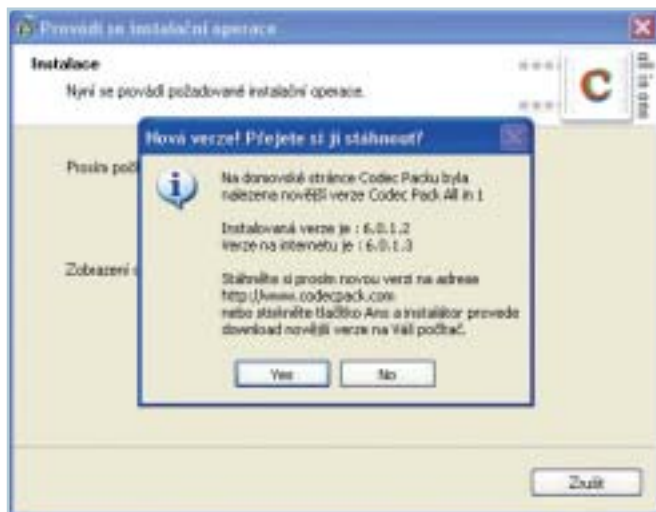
Provádí se instalační operace

Instalace

Nyní se provádí požadované instalační operace.

all in one

Prosím poč

Zobrazení

Nová verze! Přejete si ji stáhnout?

Na domovské stránce Codec Packu byla nalezena novější verze Codec Pack All in 1

Instalovaná verze je : 6.0.1.2
Verze na internetu je : 6.0.1.3

Stáhněte si prosím novou verzi na adrese http://www.codecpack.com
nebo stiskněte tlačítko Ano a instalátor provede download novější verze na Váš počítač.

Yes

No

Zrušit